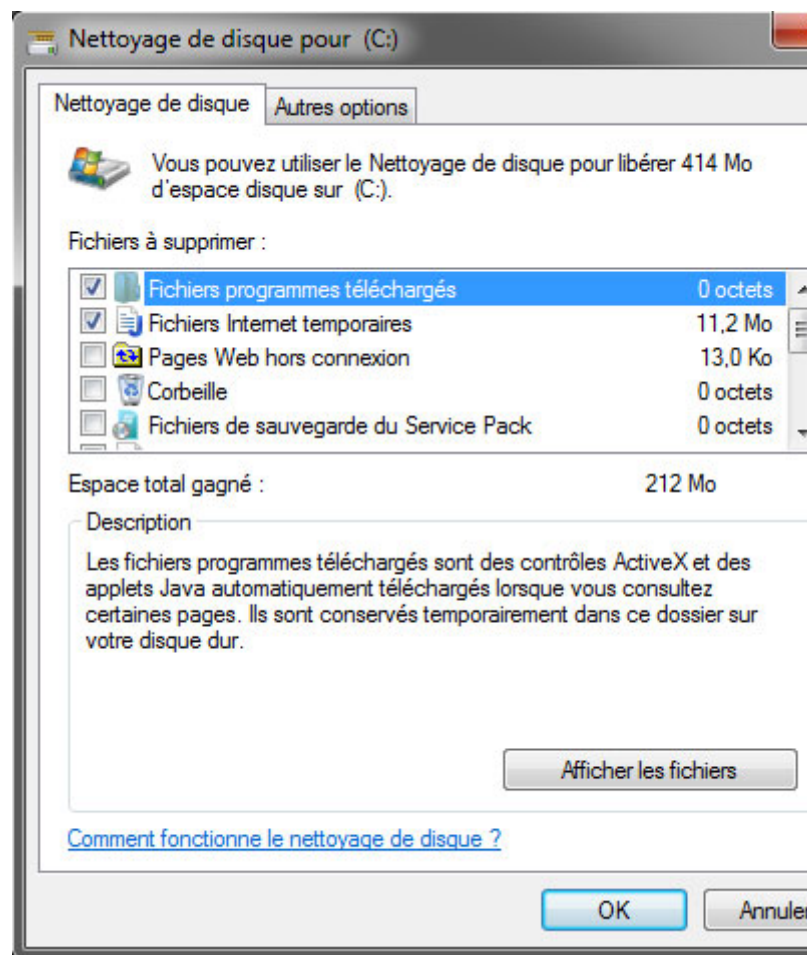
Nettoyage de disque pour (C:)

Nettoyage de disque | Autres options

Vous pouvez utiliser le Nettoyage de disque pour libérer 414 Mo d'espace disque sur (C:).

Fichiers à supprimer :

| | | |
|---|---|---|
| ☑ | Fichiers programmes téléchargés | 0 octets |
| ☑ | Fichiers Internet temporaires | 11,2 Mo |
| ☐ | Pages Web hors connexion | 13,0 Ko |
| ☐ | Corbeille | 0 octets |
| ☐ | Fichiers de sauvegarde du Service Pack | 0 octets |

Espace total gagné : 212 Mo

Description

Les fichiers programmes téléchargés sont des contrôles ActiveX et des applets Java automatiquement téléchargés lorsque vous consultez certaines pages. Ils sont conservés temporairement dans ce dossier sur votre disque dur.

Afficher les fichiers

Comment fonctionne le nettoyage de disque ?

OK

Annuler